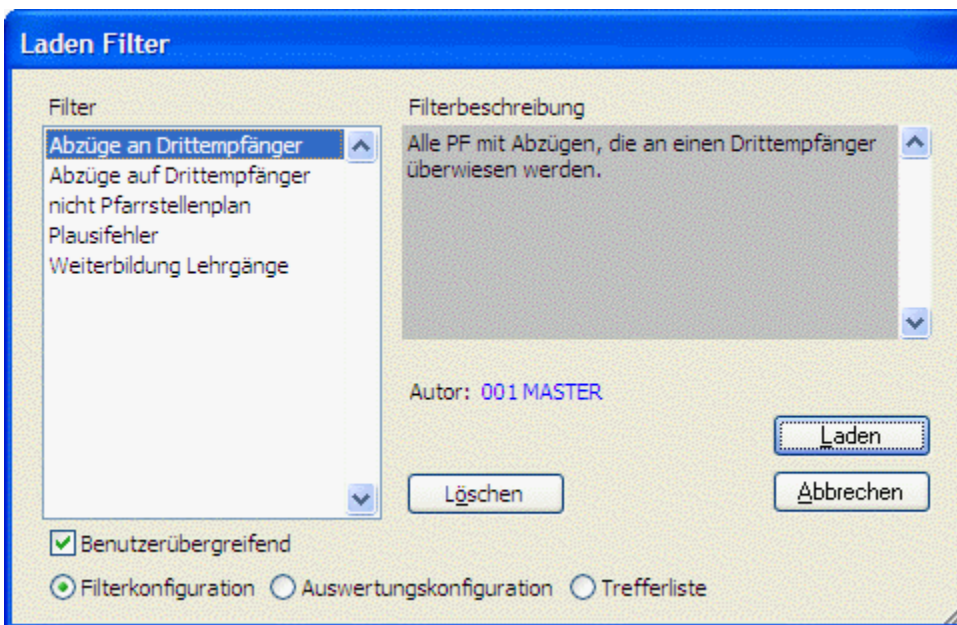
Laden Filter

Filter

Abzüge an Drittempfänger
Abzüge auf Drittempfänger
nicht Pfarrstellenplan
Plausifehler
Weiterbildung Lehrgänge

Filterbeschreibung

Alle PF mit Abzügen, die an einen Drittempfänger überwiesen werden.

Autor: 001 MASTER

Laden

Löschen

Abbrechen

Benutzerübergreifend

Filterkonfiguration
Auswertungskonfiguration
Trefferliste